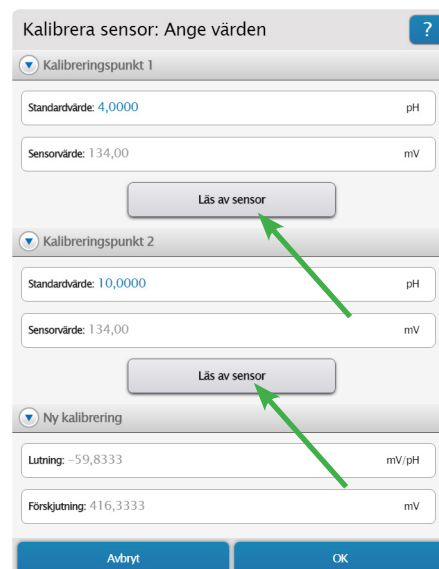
Kalibrera sensor: Ange värden

?

Kalibreringspunkt 1

Standardvärde: 4,0000 pH

Sensorvärde: 134,00 mV

Läs av sensor

Kalibreringspunkt 2

Standardvärde: 10,0000 pH

Sensorvärde: 134,00 mV

Läs av sensor

Ny kalibrering

Lutning: −59,8333 mV/pH

Förskjutning: 416,3333 mV

Avbryt

OK